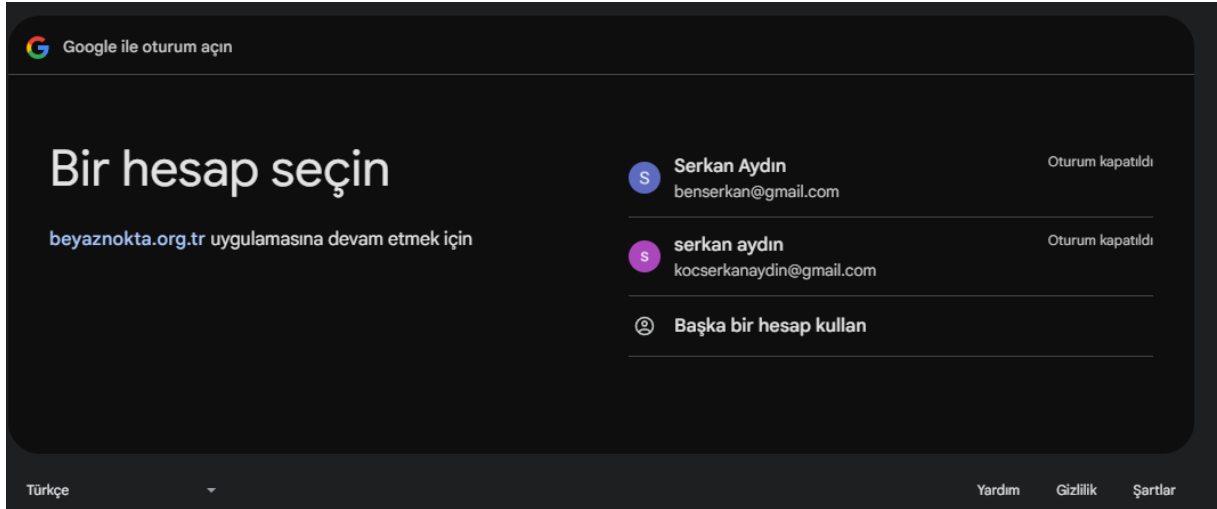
Google ile oturum açın

Bir hesap seçin

beyaznokta.org.tr uygulamasına devam etmek için

S Serkan Aydın
benserkan@gmail.com
Oturum kapatıldı

s serkan aydın
kocserkanaydin@gmail.com
Oturum kapatıldı

Başka bir hesap kullan

Türkçe

Yardım Gizlilik Şartlar